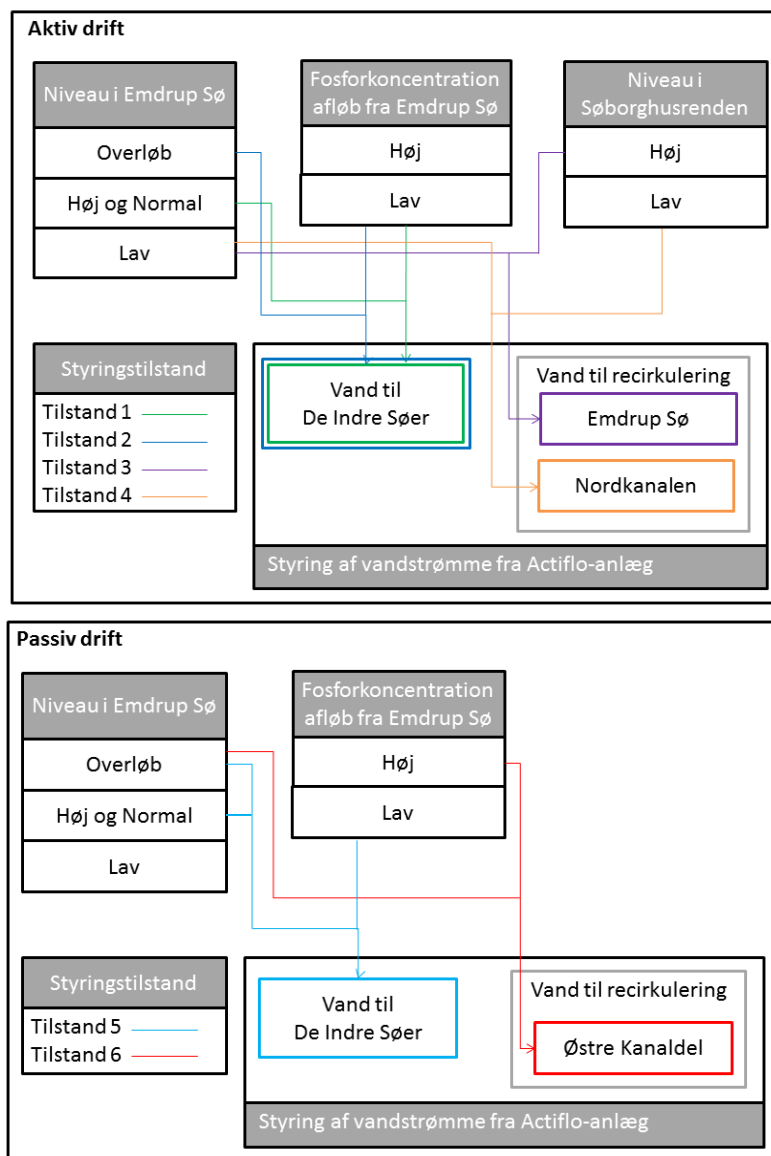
Aktiv drift

Niveau i Emdrup Sø

Overløb

Høj og Normal

Lav

Fosforkoncentration afløb fra Emdrup Sø

Høj

Lav

Niveau i Søborghusrenden

Høj

Lav

Styringstilstand

Tilstand 1

Tilstand 2

Tilstand 3

Tilstand 4

Vand til De Indre Søer

Vand til recirkulering

Emdrup Sø

Nordkanalen

Styring af vandstrømme fra Actiflo-anlæg

Passiv drift

Niveau i Emdrup Sø

Overløb

Høj og Normal

Lav

Fosforkoncentration afløb fra Emdrup Sø

Høj

Lav

Styringstilstand

Tilstand 5

Tilstand 6

Vand til De Indre Søer

Vand til recirkulering

Østre Kanaldel

Styring af vandstrømme fra Actiflo-anlæg